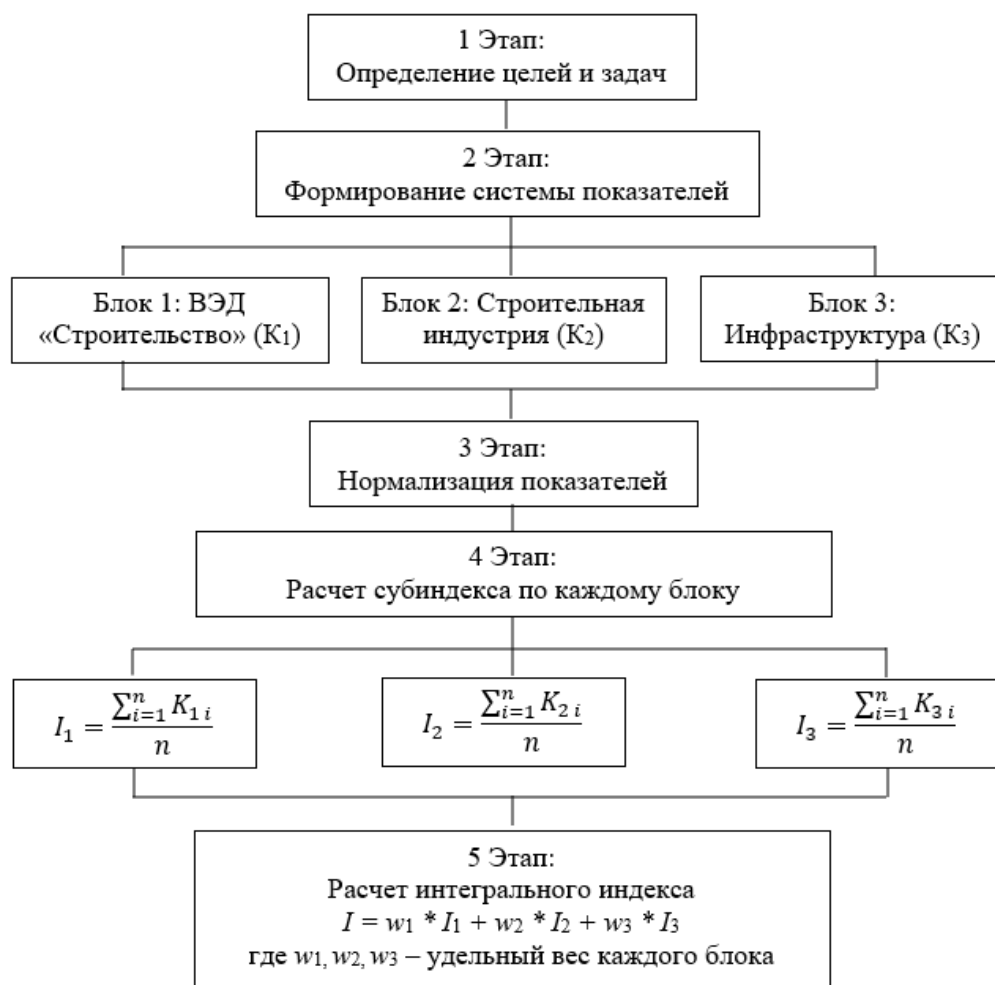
1 Этап:
Определение целей и задач

2 Этап:
Формирование системы показателей

Блок 1: ВЭД «Строительство» (К$_1$)

Блок 2: Строительная индустрия (К$_2$)

Блок 3: Инфраструктура (К$_3$)

3 Этап:
Нормализация показателей

4 Этап:
Расчет субиндекса по каждому блоку

$I_1 = \frac{\sum_{i=1}^{n} K_{1\,i}}{n}$

$I_2 = \frac{\sum_{i=1}^{n} K_{2\,i}}{n}$

$I_3 = \frac{\sum_{i=1}^{n} K_{3\,i}}{n}$

5 Этап:
Расчет интегрального индекса
$I = w_1 * I_1 + w_2 * I_2 + w_3 * I_3$
где $w_1, w_2, w_3$ – удельный вес каждого блока